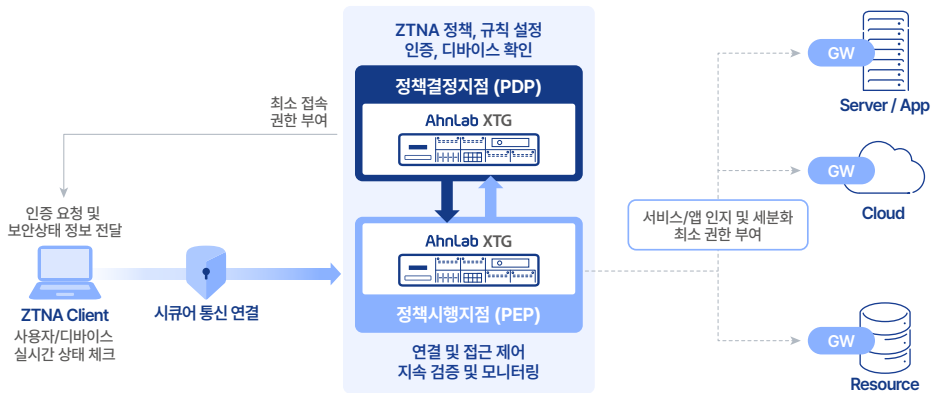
ZTNA 정책, 규칙 설정
인증, 디바이스 확인

정책결정지점 (PDP)

AhnLab XTG

최소 접속
권한 부여

인증 요청 및
보안상태 정보 전달

AhnLab XTG

정책시행지점 (PEP)

ZTNA Client
사용자/디바이스
실시간 상태 체크

시큐어 통신 연결

연결 및 접근 제어
지속 검증 및 모니터링

서비스/앱 인지 및 세분화
최소 권한 부여

GW
Server / App

GW
Cloud

GW
Resource